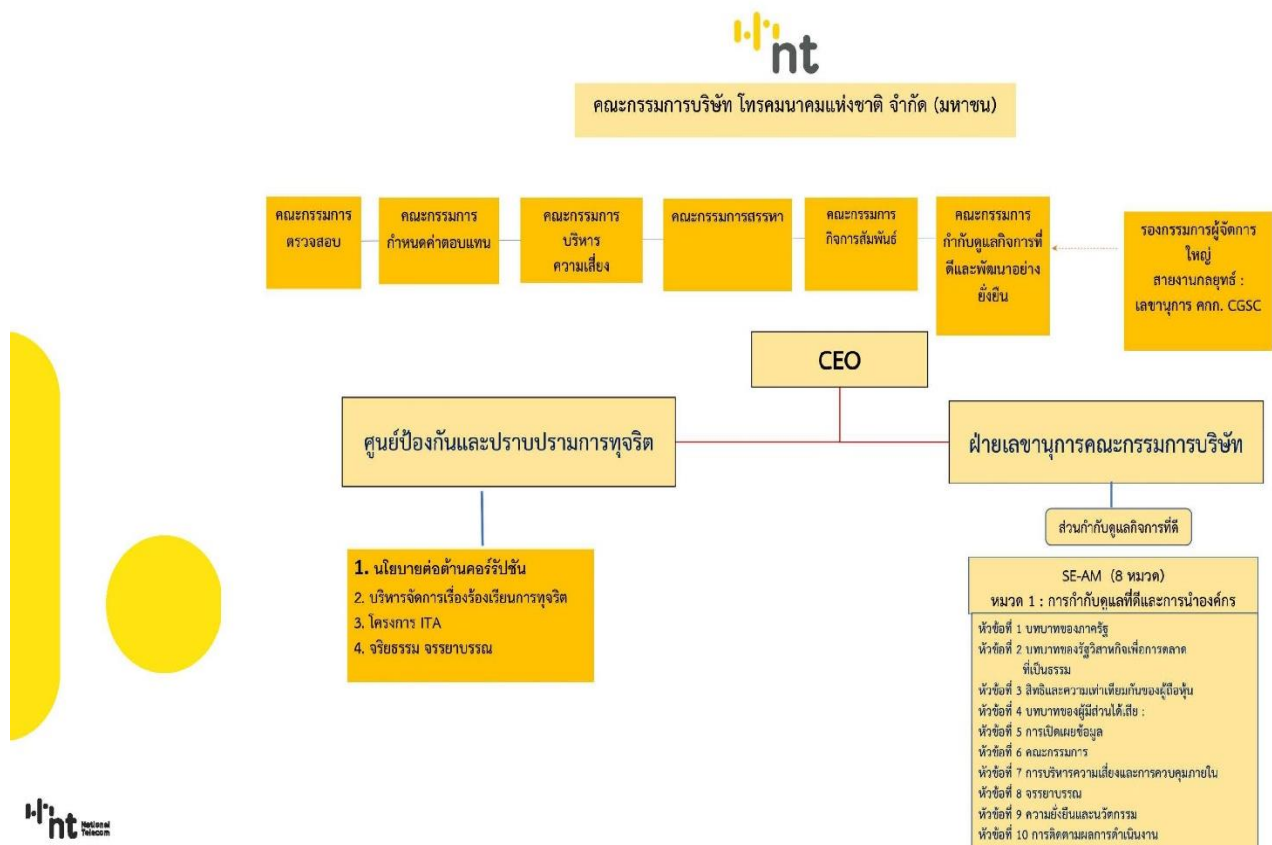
nt

คณะกรรมการบริษัท โทรคมนาคมแห่งชาติ จำกัด (มหาชน)

คณะกรรมการตรวจสอบ

คณะกรรมการกำหนดค่าตอบแทน

คณะกรรมการบริหารความเสี่ยง

คณะกรรมการสรรหา

คณะกรรมการกิจการสัมพันธ์

คณะกรรมการกำกับดูแลกิจการที่ดีและพัฒนาอย่างยั่งยืน

รองกรรมการผู้จัดการใหญ่ สายงานกลยุทธ์ : เลขานุการ คกก. CGSC

CEO

ศูนย์ป้องกันและปราบปรามการทุจริต

ฝ่ายเลขานุการคณะกรรมการบริษัท

ส่วนกำกับดูแลกิจการที่ดี

1. นโยบายต่อต้านคอร์รัปชัน
2. บริหารจัดการเรื่องร้องเรียนการทุจริต
3. โครงการ ITA
4. จริยธรรม จรรยาบรรณ

SE-AM (8 หมวด)
หมวด 1 : การกำกับดูแลที่ดีและการนำองค์กร

หัวข้อที่ 1 บทบาทของภาครัฐ
หัวข้อที่ 2 บทบาทของรัฐวิสาหกิจเพื่อการตลาดที่เป็นธรรม
หัวข้อที่ 3 สิทธิและความเท่าเทียมกันของผู้ถือหุ้น
หัวข้อที่ 4 บทบาทของผู้มีส่วนได้เสีย :
หัวข้อที่ 5 การเปิดเผยข้อมูล
หัวข้อที่ 6 คณะกรรมการ
หัวข้อที่ 7 การบริหารความเสี่ยงและการควบคุมภายใน
หัวข้อที่ 8 จรรยาบรรณ
หัวข้อที่ 9 ความยั่งยืนและนวัตกรรม
หัวข้อที่ 10 การติดตามผลการดำเนินงาน

nt National Telecom